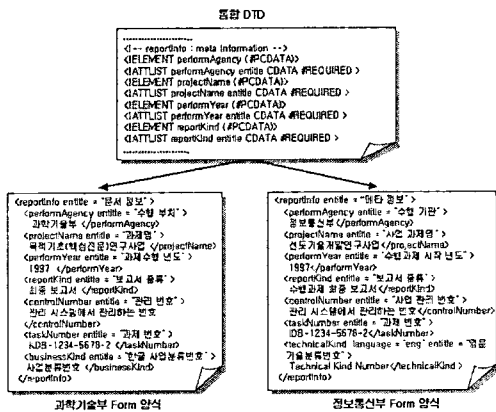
통합 DTD

<!-- reportInfo : meta information -->
<!ELEMENT performAgency (#PCDATA)>
<!ATTLIST performAgency entitle CDATA #REQUIRED >
<!ELEMENT projectName (#PCDATA)>
<!ATTLIST projectName entitle CDATA #REQUIRED >
<!ELEMENT performYear (#PCDATA)>
<!ATTLIST performYear entitle CDATA #REQUIRED >
<!ELEMENT reportKind (#PCDATA)>
<!ATTLIST reportKind entitle CDATA #REQUIRED >

<reportInfo entitle = "문서 정보" >
<performAgency entitle = "수행 부처" >
과학기술부 </performAgency>
<projectName entitle = "과제명" >
목적기초(핵심전문)연구사업 </projectName>
<performYear entitle = "과제수행 년도" >
1997 </performYear>
<reportKind entitle = "보고서 종류" >
최종 보고서 </reportKind>
<controlNumber entitle = "관리 번호" >
자리 시스템에서 관리하는 번호
</controlNumber>
<taskNumber entitle = "과제 번호" >
ADB-1234-5678-2 </taskNumber>
<businessKind entitle = "한글 사업분류번호" >
사업분류번호 </businessKind>
</reportInfo>

과학기술부 Form 양식

<reportInfo entitle = "메타 정보" >
<performAgency entitle = "수행 기관" >
정보통신부 </performAgency>
<projectName entitle = "사업 과제명" >
선도기술개발연구사업 </projectName>
<performYear entitle = "수행과제 시작 년도" >
1997 </performYear>
<reportKind entitle = "보고서 종류" >
수행과제 최종 보고서 </reportKind>
<controlNumber entitle = "사업 관리 번호" >
관리 시스템에서 관리하는 번호 </controlNumber>
<taskNumber entitle = "과제 번호" >
IDB-1234-5678-2 </taskNumber>
<technicalKind language = "eng" entitle = "영문 기술분류번호" >
Technical Kind Number </technicalKind >
</reportInfo>

정보통신부 Form 양식